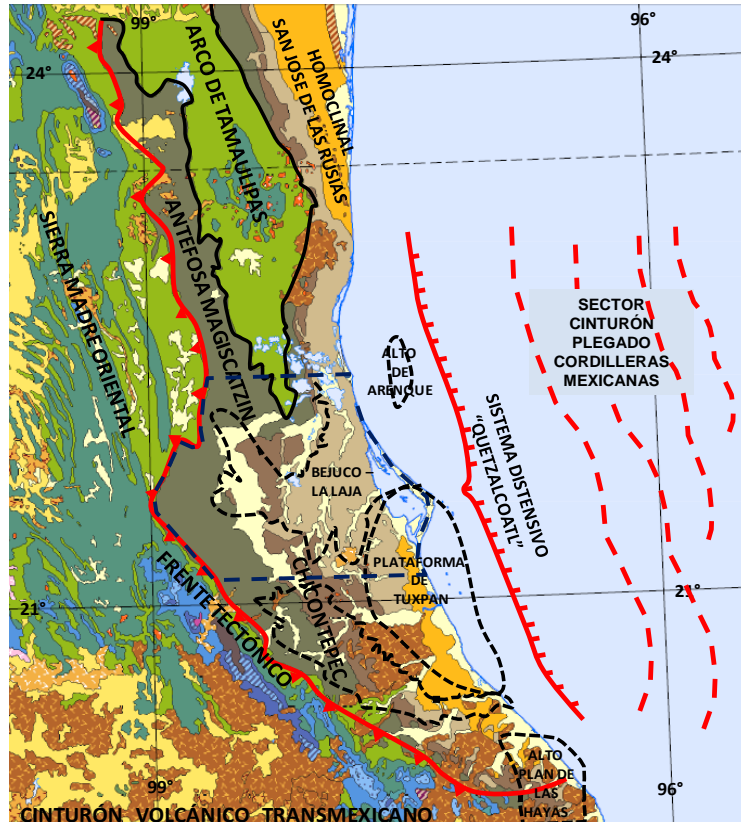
99°

96°

24°

24°

HOMOCLINAL SAN JOSE DE LAS RUSIAS

ARCO DE TAMAULIPAS

ANTEFOSA MAGISCATZIN

SIERRA MADRE ORIENTAL

SECTOR CINTURÓN PLEGADO CORDILLERAS MEXICANAS

ALTO DE ARENQUE

SISTEMA DISTENSIVO "QUETZALCOATL"

BEJUCO – LA LAJA

PLATAFORMA DE TUXPAN

CHICONTEPEC

FRENTE TECTÓNICO

21°

21°

ALTO PLAN DE LAS HAYAS

99°

96°

CINTURÓN VOLCÁNICO TRANSMEXICANO